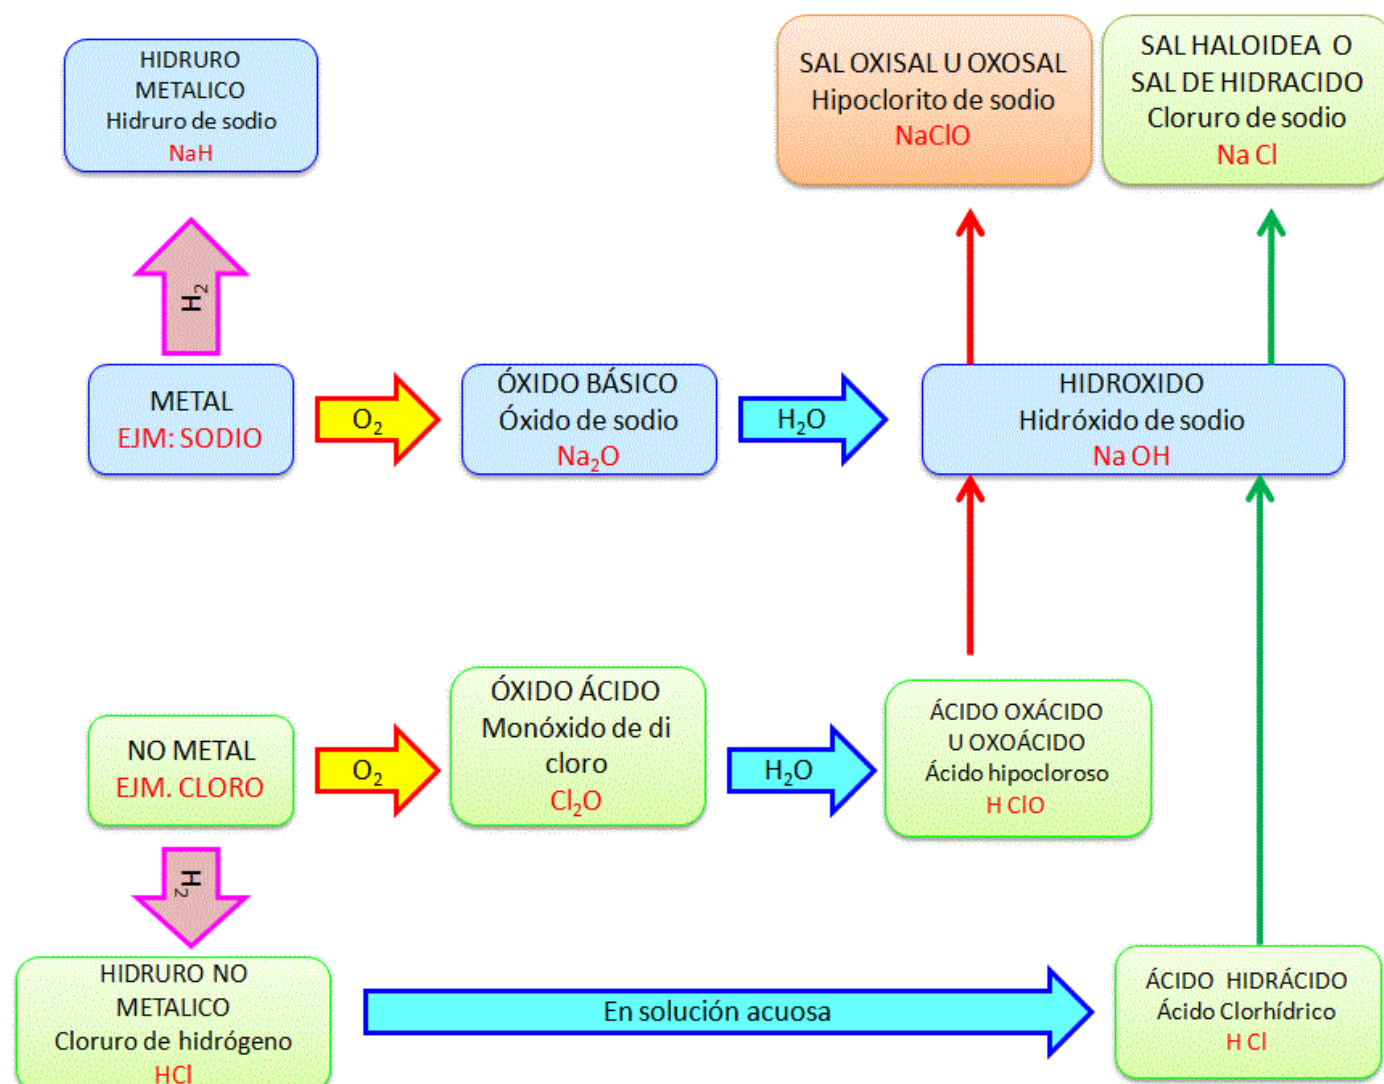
HIDRURO METALICO
Hidruro de sodio
NaH

SAL OXISAL U OXOSAL
Hipoclorito de sodio
NaClO

SAL HALOIDEA O SAL DE HIDRACIDO
Cloruro de sodio
Na Cl

$H_2$

METAL
EJM: SODIO

$O_2$

ÓXIDO BÁSICO
Óxido de sodio
$Na_2O$

$H_2O$

HIDROXIDO
Hidróxido de sodio
Na OH

NO METAL
EJM. CLORO

$O_2$

ÓXIDO ÁCIDO
Monóxido de di cloro
$Cl_2O$

$H_2O$

ÁCIDO OXÁCIDO U OXOÁCIDO
Ácido hipocloroso
H ClO

$H_2$

HIDRURO NO METALICO
Cloruro de hidrógeno
HCl

En solución acuosa

ÁCIDO HIDRÁCIDO
Ácido Clorhídrico
H Cl